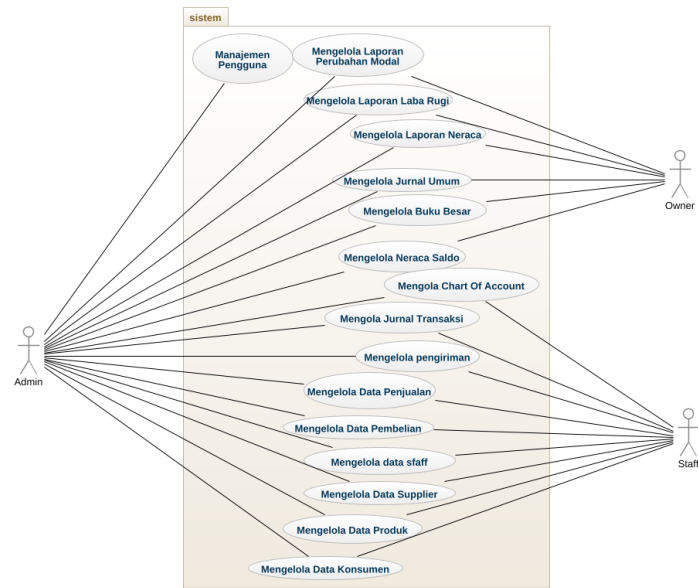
sistem

Manajemen Pengguna

Mengelola Laporan Perubahan Modal

Mengelola Laporan Laba Rugi

Mengelola Laporan Neraca

Mengelola Jurnal Umum

Mengelola Buku Besar

Mengelola Neraca Saldo

Mengola Chart Of Account

Mengola Jurnal Transaksi

Mengelola pengiriman

Mengelola Data Penjualan

Mengelola Data Pembelian

Mengelola data sfaff

Mengelola Data Supplier

Mengelola Data Produk

Mengelola Data Konsumen

Admin

Owner

Staff